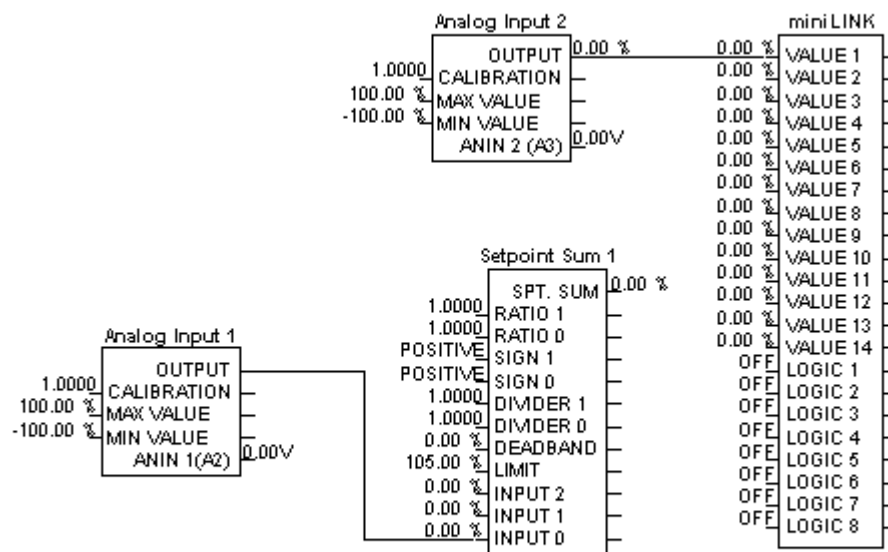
Analog Input 2
OUTPUT 0.00 %
1.0000 CALIBRATION
100.00 % MAX VALUE
-100.00 % MIN VALUE
ANIN 2 (A3) 0.00V

mini LINK
0.00 % VALUE 1
0.00 % VALUE 2
0.00 % VALUE 3
0.00 % VALUE 4
0.00 % VALUE 5
0.00 % VALUE 6
0.00 % VALUE 7
0.00 % VALUE 8
0.00 % VALUE 9
0.00 % VALUE 10
0.00 % VALUE 11
0.00 % VALUE 12
0.00 % VALUE 13
0.00 % VALUE 14
OFF LOGIC 1
OFF LOGIC 2
OFF LOGIC 3
OFF LOGIC 4
OFF LOGIC 5
OFF LOGIC 6
OFF LOGIC 7
OFF LOGIC 8

Setpoint Sum 1
SPT. SUM 0.00 %
1.0000 RATIO 1
1.0000 RATIO 0
POSITIVE SIGN 1
POSITIVE SIGN 0
1.0000 DIVIDER 1
1.0000 DIVIDER 0
0.00 % DEADBAND
105.00 % LIMIT
0.00 % INPUT 2
0.00 % INPUT 1
0.00 % INPUT 0

Analog Input 1
OUTPUT
1.0000 CALIBRATION
100.00 % MAX VALUE
-100.00 % MIN VALUE
ANIN 1(A2) 0.00V